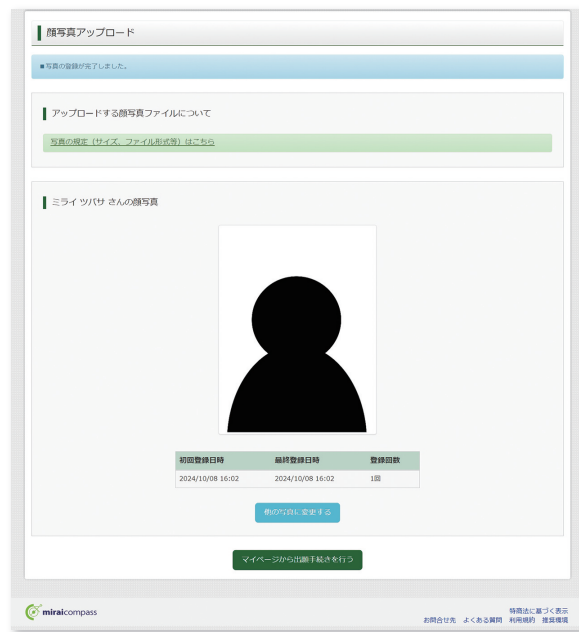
顔写真アップロード

■写真の登録が完了しました。

アップロードする顔写真ファイルについて

写真の規定（サイズ、ファイル形式等）はこちら

ミライ ツバサ さんの顔写真

| 初回登録日時 | 最終登録日時 | 登録回数 |
|---|---|---|
| 2024/10/08 16:02 | 2024/10/08 16:02 | 1回 |

他の写真に変更する

マイページから出願手続きを行う

miraicompass

特商法に基づく表示
お問合せ先　よくある質問　利用規約　推奨環境